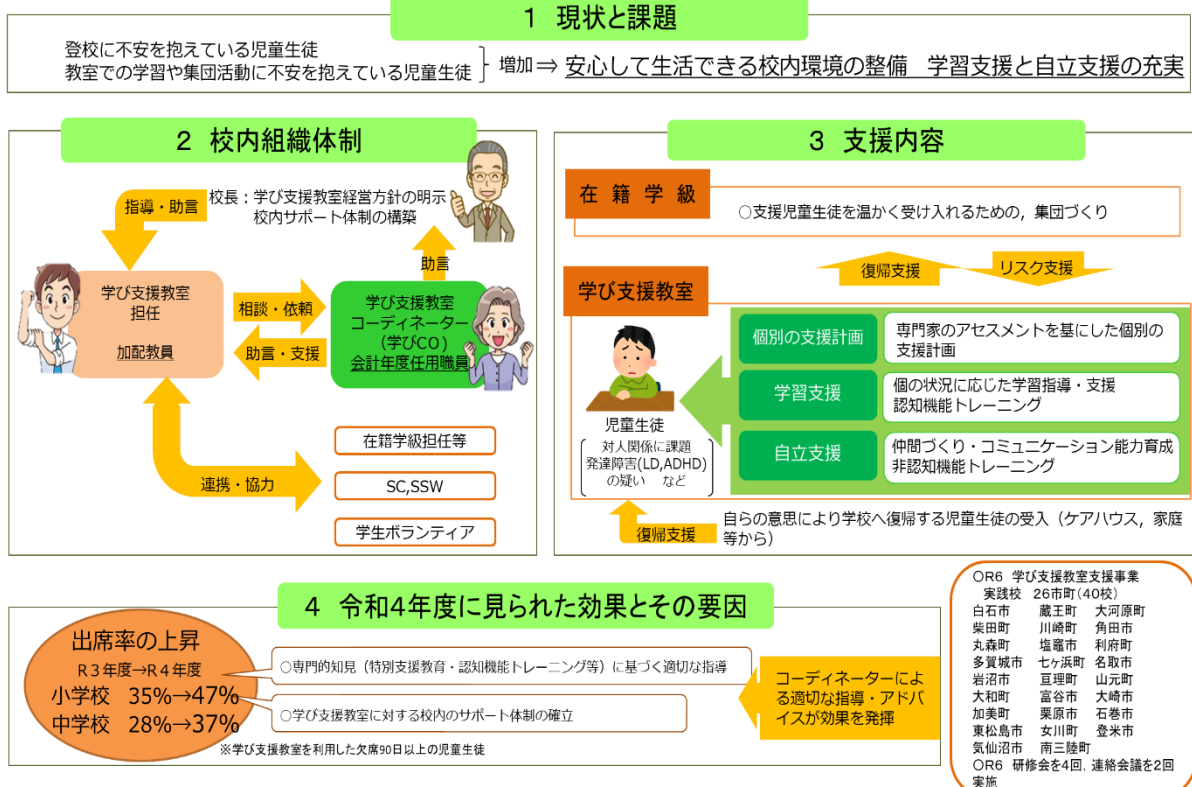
1 現状と課題

登校に不安を抱えている児童生徒
教室での学習や集団活動に不安を抱えている児童生徒 増加 ⇒ 安心して生活できる校内環境の整備 学習支援と自立支援の充実

2 校内組織体制

指導・助言

校長：学び支援教室経営方針の明示
校内サポート体制の構築

助言

学び支援教室
担任

加配教員

相談・依頼

助言・支援

学び支援教室
コーディネーター
（学びCO）
会計年度任用職員

連携・協力

在籍学級担任等

SC,SSW

学生ボランティア

3 支援内容

在籍学級

○支援児童生徒を温かく受け入れるための，集団づくり

復帰支援

リスク支援

学び支援教室

個別の支援計画

専門家のアセスメントを基にした個別の支援計画

学習支援

個の状況に応じた学習指導・支援
認知機能トレーニング

自立支援

仲間づくり・コミュニケーション能力育成
非認知機能トレーニング

児童生徒

対人関係に課題
発達障害(LD,ADHD)
の疑い など

復帰支援

自らの意思により学校へ復帰する児童生徒の受入（ケアハウス，家庭等から）

4 令和4年度に見られた効果とその要因

出席率の上昇
R３年度→R４年度
小学校 35%→47%
中学校 28%→37%

○専門的知見（特別支援教育・認知機能トレーニング等）に基づく適切な指導

○学び支援教室に対する校内のサポート体制の確立

コーディネーターによる適切な指導・アドバイスが効果を発揮

※学び支援教室を利用した欠席90日以上の児童生徒

○R6 学び支援教室支援事業
実践校 26市町（40校）

| 白石市 | 蔵王町 | 大河原町 |
|---|---|---|
| 柴田町 | 川崎町 | 角田市 |
| 丸森町 | 塩竈市 | 利府町 |
| 多賀城市 | 七ヶ浜町 | 名取市 |
| 岩沼市 | 亘理町 | 山元町 |
| 大和町 | 富谷市 | 大崎市 |
| 加美町 | 栗原市 | 石巻市 |
| 東松島市 | 女川町 | 登米市 |
| 気仙沼市 | 南三陸町 | |

○R6 研修会を4回，連絡会議を2回実施